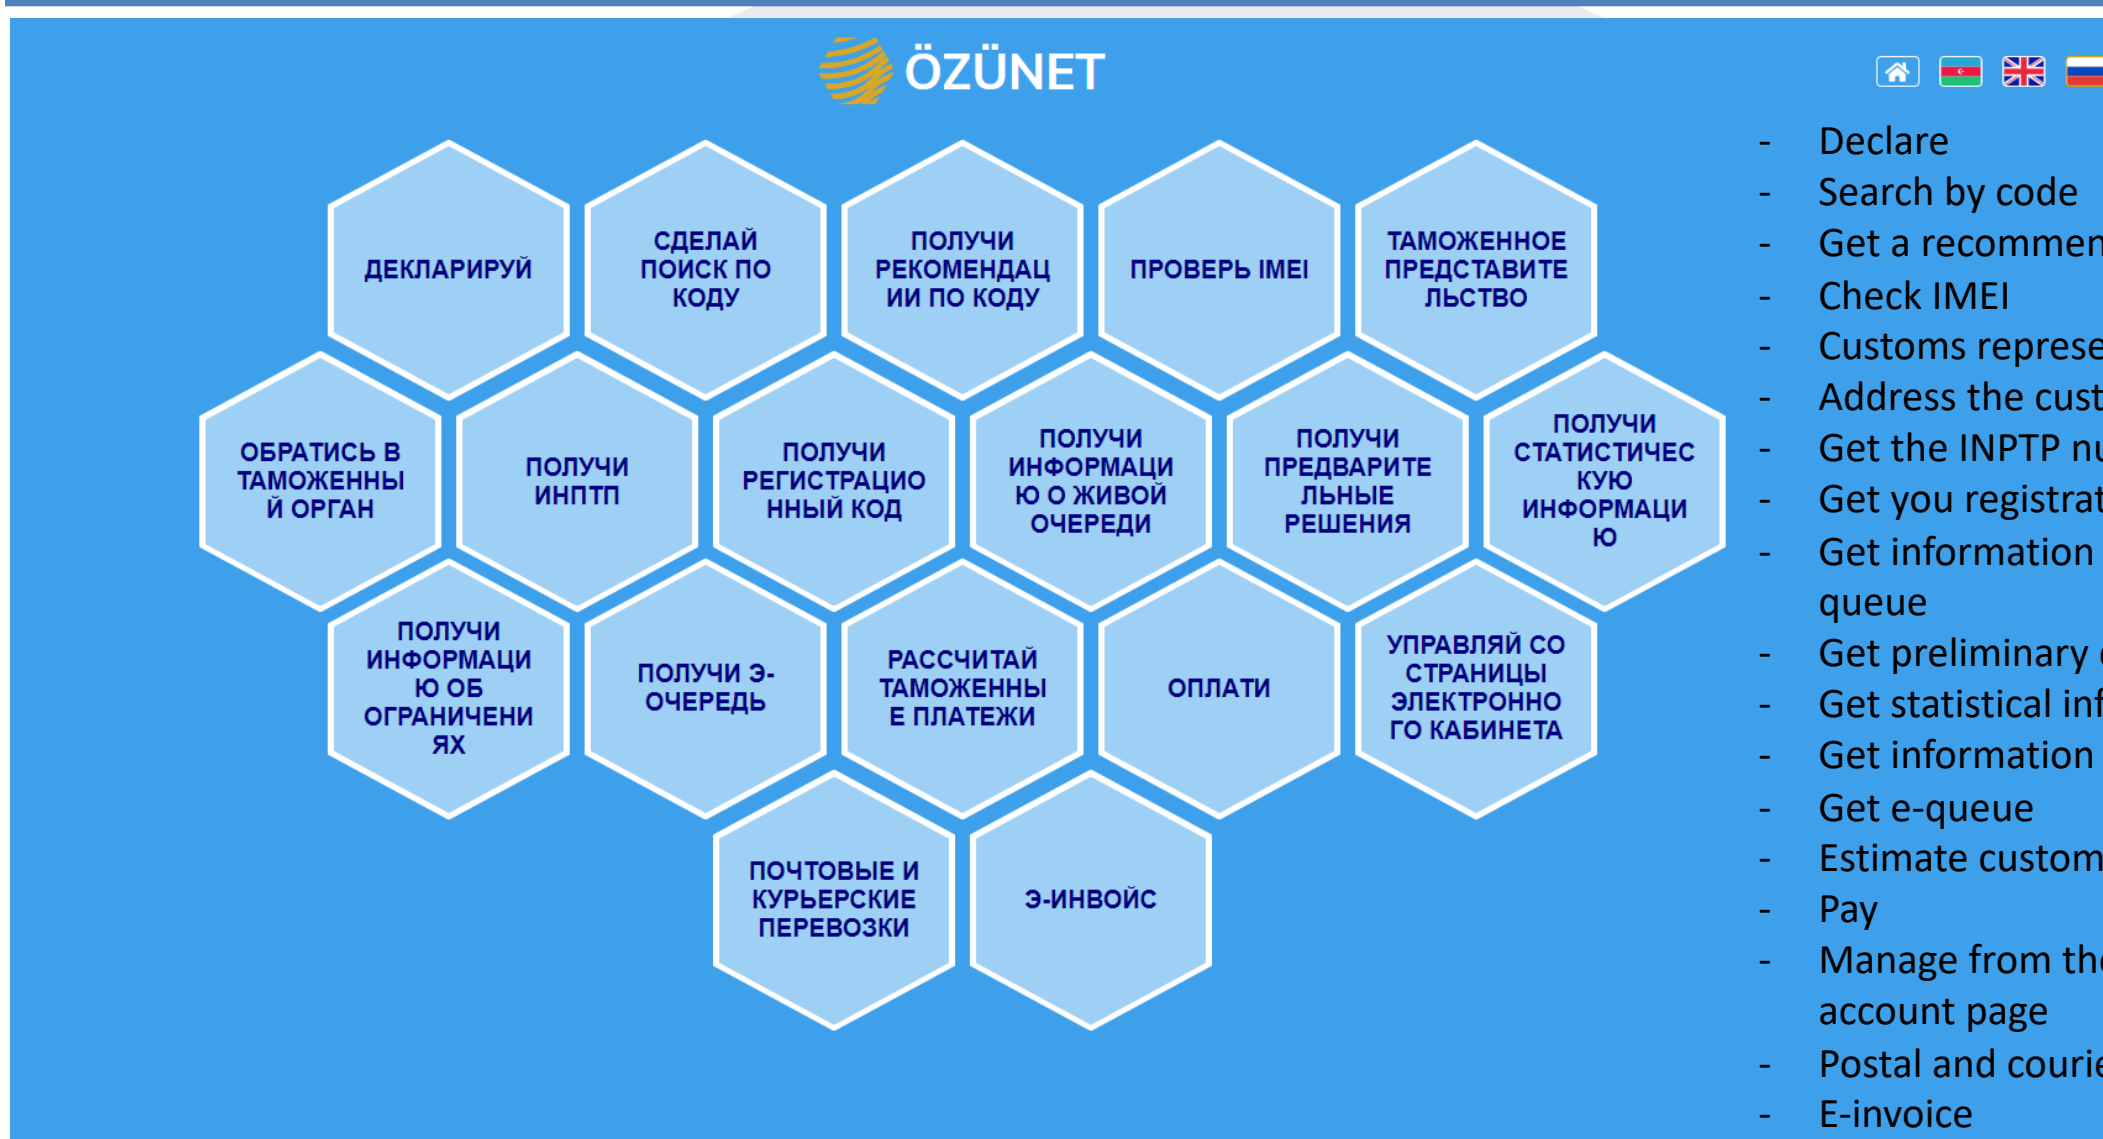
ÖZÜNET

ДЕКЛАРИРУЙ

СДЕЛАЙ ПОИСК ПО КОДУ

ПОЛУЧИ РЕКОМЕНДАЦИИ ПО КОДУ

ПРОВЕРЬ IMEI

ТАМОЖЕННОЕ ПРЕДСТАВИТЕЛЬСТВО

ОБРАТИСЬ В ТАМОЖЕННЫЙ ОРГАН

ПОЛУЧИ ИНПТП

ПОЛУЧИ РЕГИСТРАЦИОННЫЙ КОД

ПОЛУЧИ ИНФОРМАЦИЮ О ЖИВОЙ ОЧЕРЕДИ

ПОЛУЧИ ПРЕДВАРИТЕЛЬНЫЕ РЕШЕНИЯ

ПОЛУЧИ СТАТИСТИЧЕСКУЮ ИНФОРМАЦИЮ

ПОЛУЧИ ИНФОРМАЦИЮ ОБ ОГРАНИЧЕНИЯХ

ПОЛУЧИ Э-ОЧЕРЕДЬ

РАССЧИТАЙ ТАМОЖЕННЫЕ ПЛАТЕЖИ

ОПЛАТИ

УПРАВЛЯЙ СО СТРАНИЦЫ ЭЛЕКТРОННОГО КАБИНЕТА

ПОЧТОВЫЕ И КУРЬЕРСКИЕ ПЕРЕВОЗКИ

Э-ИНВОЙС

- Declare
- Search by code
- Get a recommen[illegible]
- Check IMEI
- Customs represe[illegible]
- Address the cust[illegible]
- Get the INPTP nu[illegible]
- Get you registrat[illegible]
- Get information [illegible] queue
- Get preliminary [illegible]
- Get statistical inf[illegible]
- Get information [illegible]
- Get e-queue
- Estimate custom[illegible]
- Pay
- Manage from the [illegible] account page
- Postal and courie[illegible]
- E-invoice